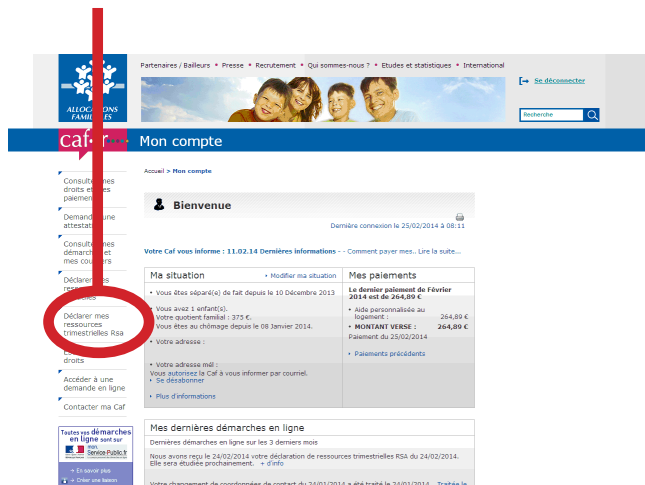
Partenaires / Bailleurs ▪ Presse ▪ Recrutement ▪ Qui sommes-nous ? ▪ Etudes et statistiques ▪ International

ALLOCATIONS FAMILIALES

Se déconnecter

Recherche

caf.fr Mon compte

Accueil > Mon compte

Consulter mes droits et mes paiements

Demander une attestation

Consulter mes démarches et mes courriers

Déclarer mes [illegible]

Déclarer mes ressources trimestrielles Rsa

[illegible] droits

Accéder à une demande en ligne

Contacter ma Caf

Toutes vos démarches en ligne sont sur mon Service-Public.fr

→ En savoir plus
→ Créer une liaison

Bienvenue

Dernière connexion le 25/02/2014 à 08:11

Votre Caf vous informe : 11.02.14 Dernières informations - - Comment payer mes.. Lire la suite...

| Ma situation ▸ Modifier ma situation | Mes paiements |
|---|---|
| ▪ Vous êtes séparé(e) de fait depuis le 10 Décembre 2013<br>▪ Vous avez 1 enfant(s).<br>Votre quotient familial : 375 €.<br>Vous êtes au chômage depuis le 08 Janvier 2014.<br>▪ Votre adresse :<br>▪ Votre adresse mél :<br>Vous autorisez la Caf à vous informer par courriel.<br>▸ Se désabonner<br>▸ Plus d'informations | Le dernier paiement de Février 2014 est de 264,89 €<br>▪ Aide personnalisée au logement : 264,89 €<br>▪ MONTANT VERSE : 264,89 €<br>Paiement du 25/02/2014<br>▸ Paiements précédents |

Mes dernières démarches en ligne

Dernières démarches en ligne sur les 3 derniers mois

Nous avons reçu le 24/02/2014 votre déclaration de ressources trimestrielles RSA du 24/02/2014. Elle sera étudiée prochainement. + d'info

Votre changement de coordonnées de contact du 24/02/2014 a été traité le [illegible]